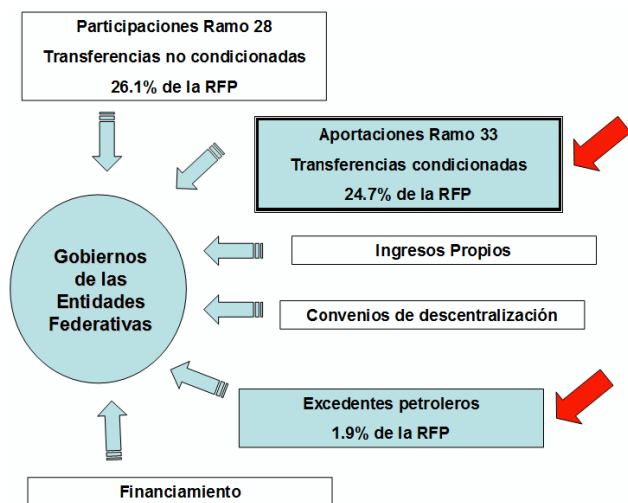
Participaciones Ramo 28
Transferencias no condicionadas
26.1% de la RFP

Aportaciones Ramo 33
Transferencias condicionadas
24.7% de la RFP

Gobiernos de las Entidades Federativas

Ingresos Propios

Convenios de descentralización

Excedentes petroleros
1.9% de la RFP

Financiamiento